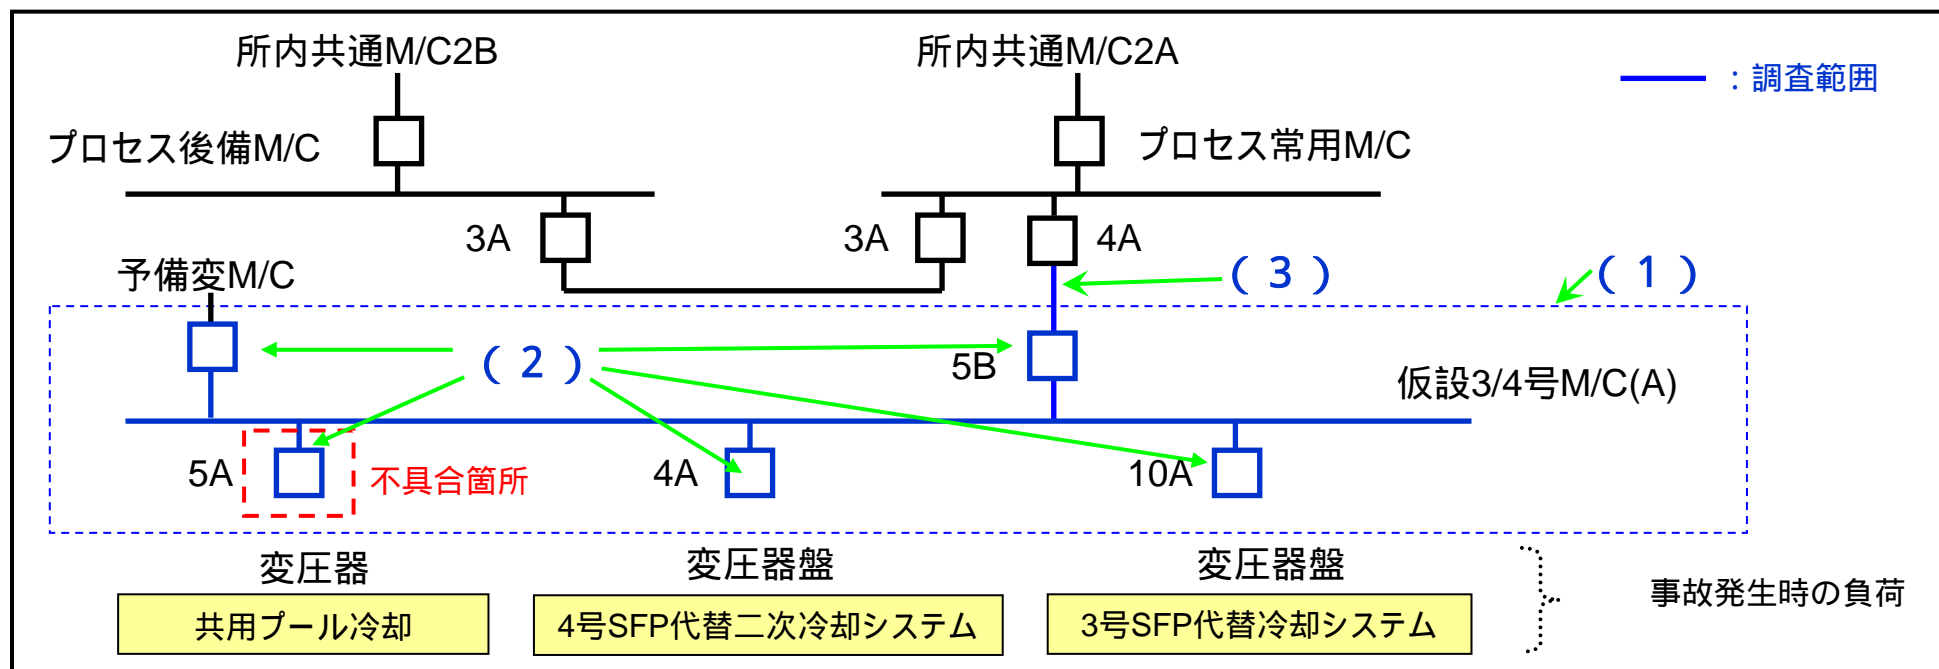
所内共通M/C2B

所内共通M/C2A

：調査範囲

プロセス後備M/C

プロセス常用M/C

3A

3A

4A

予備変M/C

（３）

（１）

（２）

5B

仮設3/4号M/C(A)

5A

不具合箇所

4A

10A

変圧器

変圧器盤

変圧器盤

事故発生時の負荷

共用プール冷却

4号SFP代替二次冷却システム

3号SFP代替冷却システム